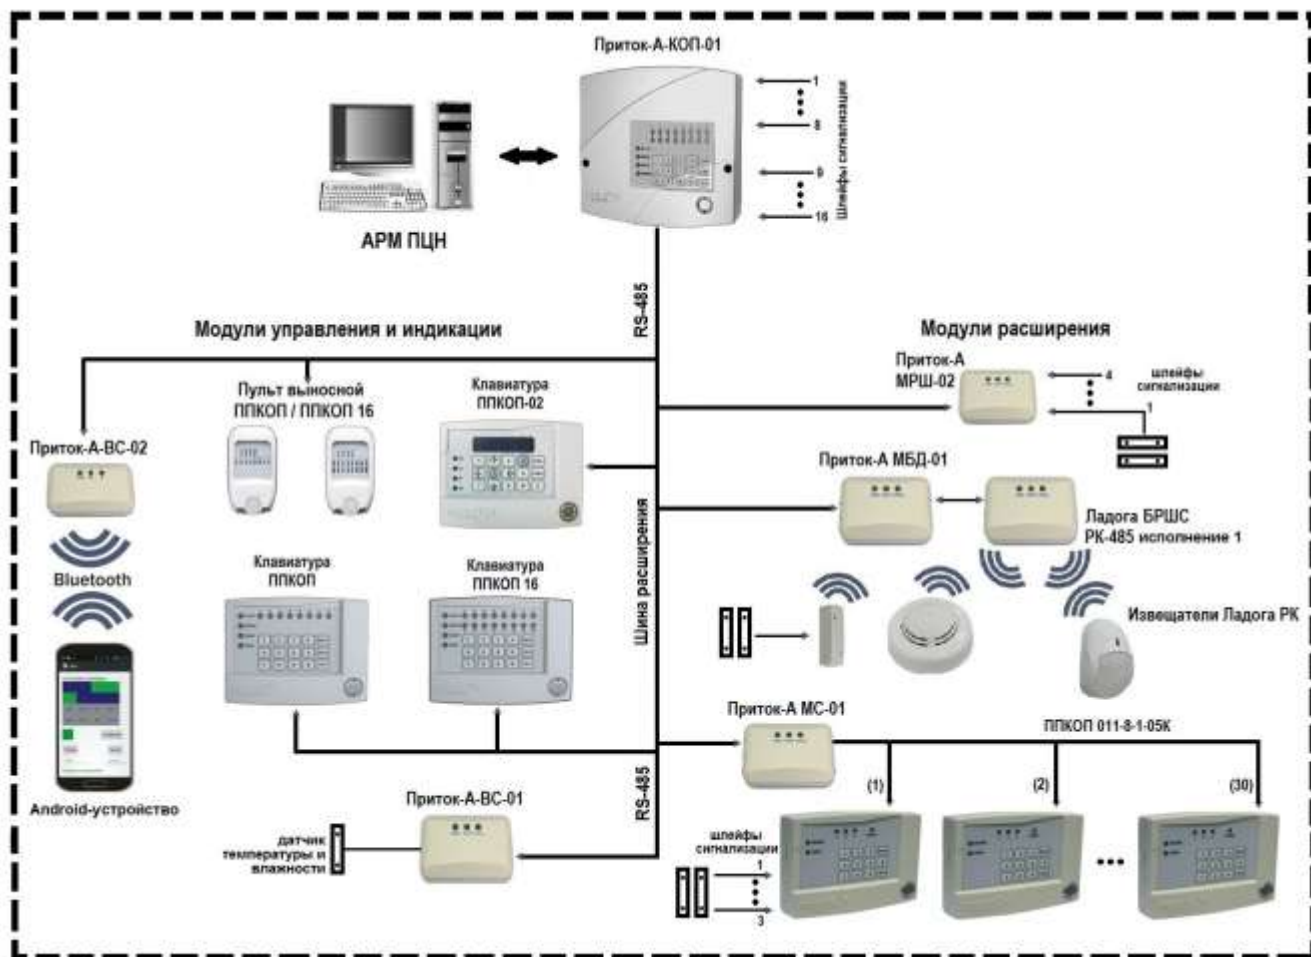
Приток-А-КОП-01

1
8
9
16
шлейфы сигнализации

АРМ ПЦН

RS-485

Модули управления и индикации

Модули расширения

Приток-А МРШ-02

4
1
шлейфы сигнализации

Пульт выносной ППКОП / ППКОП 16

Клавиатура ППКОП-02

Приток-А-ВС-02

Bluetooth

Приток-А МБД-01

Ладога БРШС РК-485 исполнение 1

Шина расширения

Клавиатура ППКОП

Клавиатура ППКОП 16

Извещатели Ладога РК

Приток-А МС-01

ППКОП 011-8-1-05К

(1)
(2)
(30)

Android-устройство

RS-485

Приток-А-ВС-01

датчик температуры и влажности

шлейфы сигнализации
1
3